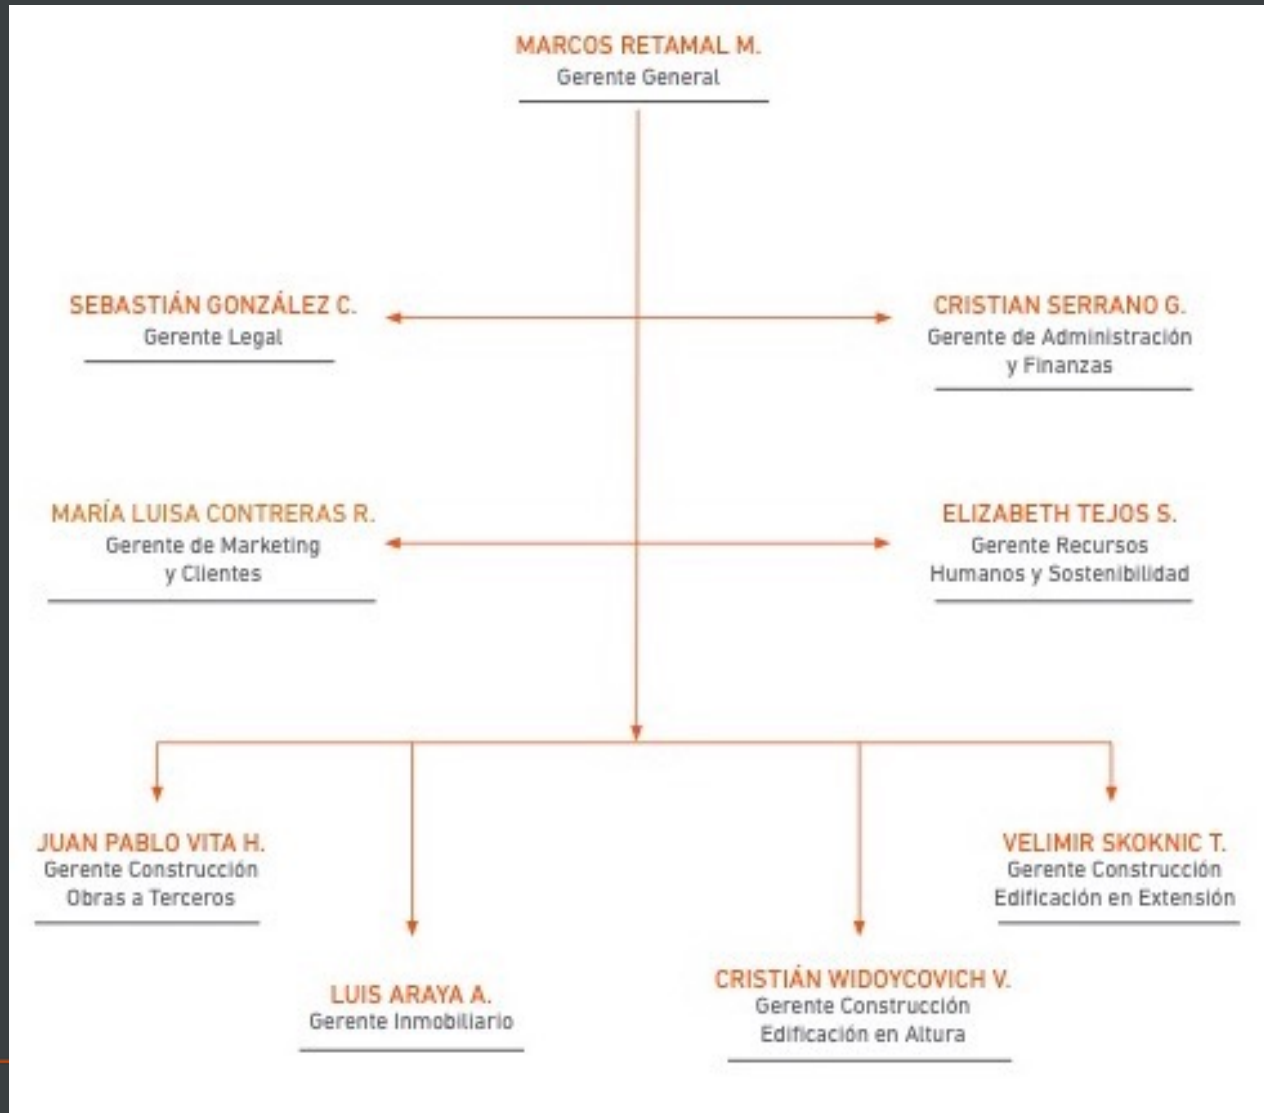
MARCOS RETAMAL M.
Gerente General

SEBASTIÁN GONZÁLEZ C.
Gerente Legal

CRISTIAN SERRANO G.
Gerente de Administración y Finanzas

MARÍA LUISA CONTRERAS R.
Gerente de Marketing y Clientes

ELIZABETH TEJOS S.
Gerente Recursos Humanos y Sostenibilidad

JUAN PABLO VITA H.
Gerente Construcción Obras a Terceros

VELIMIR SKOKNIC T.
Gerente Construcción Edificación en Extensión

LUIS ARAYA A.
Gerente Inmobiliario

CRISTIÁN WIDOYCOVICH V.
Gerente Construcción Edificación en Altura